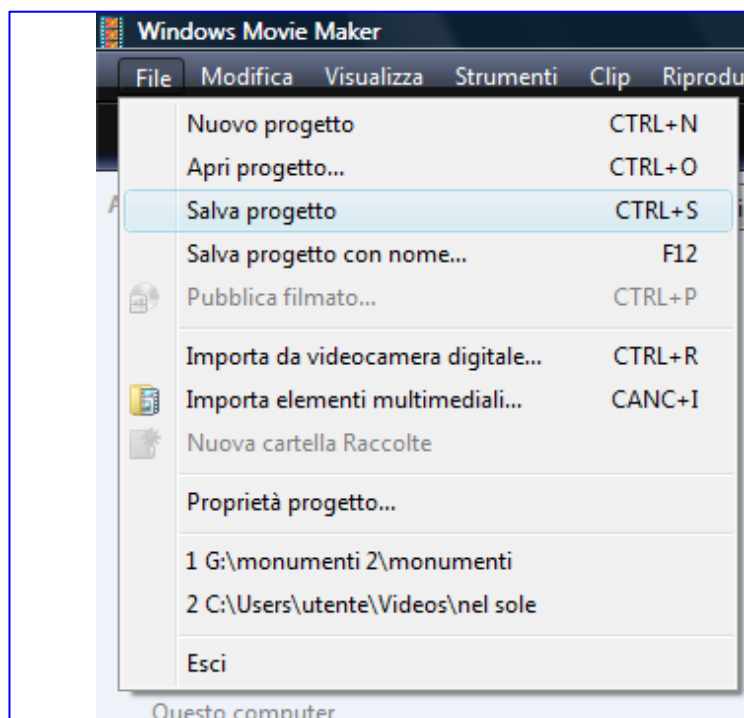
Windows Movie Maker

File Modifica Visualizza Strumenti Clip Riprodu

Nuovo progetto CTRL+N
Apri progetto... CTRL+O
Salva progetto CTRL+S
Salva progetto con nome... F12
Pubblica filmato... CTRL+P
Importa da videocamera digitale... CTRL+R
Importa elementi multimediali... CANC+I
Nuova cartella Raccolte
Proprietà progetto...
1 G:\monumenti 2\monumenti
2 C:\Users\utente\Videos\nel sole
Esci

Questo computer